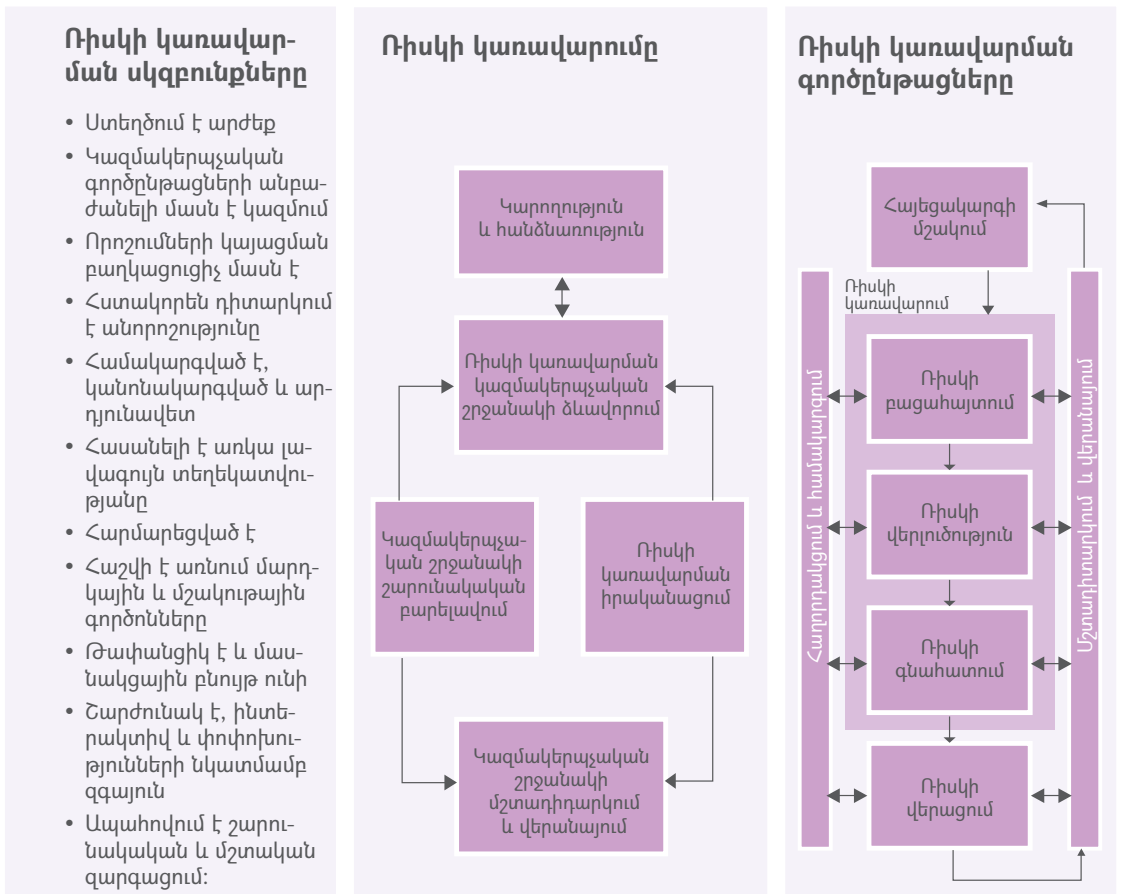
Ռիսկի կառավարման սկզբունքները

• Ստեղծում է արժեք
• Կազմակերպչական գործընթացների անբաժանելի մասն է կազմում
• Որոշումների կայացման բաղկացուցիչ մասն է
• Հստակորեն դիտարկում է անորոշությունը
• Համակարգված է, կանոնակարգված և արդյունավետ
• Հասանելի է առկա լավագույն տեղեկատվությանը
• Հարմարեցված է
• Հաշվի է առնում մարդկային և մշակութային գործոնները
• Թափանցիկ է և մասնակցային բնույթ ունի
• Շարժունակ է, ինտերակտիվ և փոփոխությունների նկատմամբ զգայուն
• Ապահովում է շարունակական և մշտական զարգացում:

Ռիսկի կառավարումը

Կարողություն և հանձնառություն

Ռիսկի կառավարման կազմակերպչական շրջանակի ձևավորում

Կազմակերպչական շրջանակի շարունակական բարելավում

Ռիսկի կառավարման իրականացում

Կազմակերպչական շրջանակի մշտադիտարկում և վերանայում

Ռիսկի կառավարման գործընթացները

Հայեցակարգի մշակում

Ռիսկի կառավարում

Հաղորդակցում և համակարգում

Ռիսկի բացահայտում

Ռիսկի վերլուծություն

Ռիսկի գնահատում

Ռիսկի վերացում

Մշտադիտարկում և վերանայում